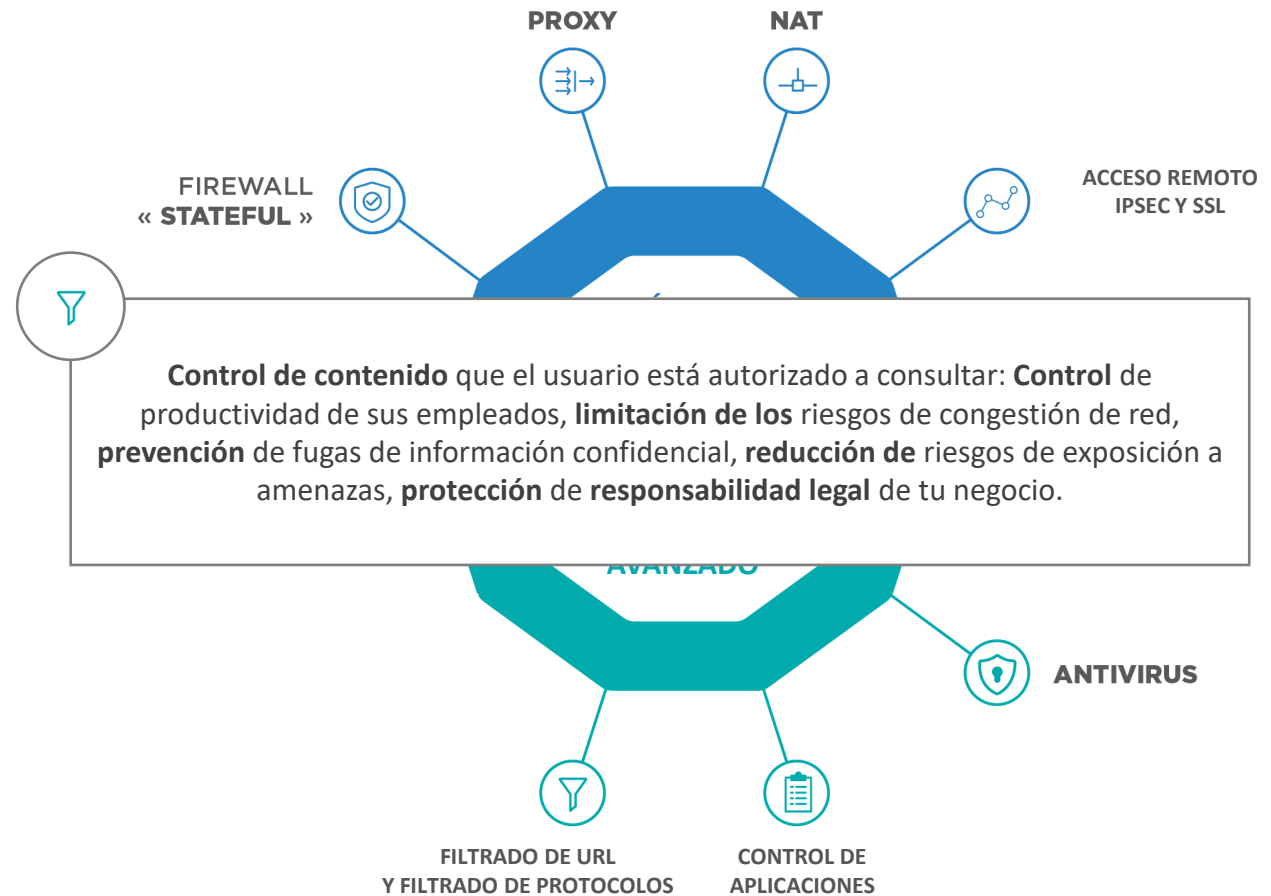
PROXY

NAT

FIREWALL
« STATEFUL »

ACCESO REMOTO
IPSEC Y SSL

Control de contenido que el usuario está autorizado a consultar: Control de productividad de sus empleados, limitación de los riesgos de congestión de red, prevención de fugas de información confidencial, reducción de riesgos de exposición a amenazas, protección de responsabilidad legal de tu negocio.

AVANZADO

ANTIVIRUS

FILTRADO DE URL
Y FILTRADO DE PROTOCOLOS

CONTROL DE
APLICACIONES